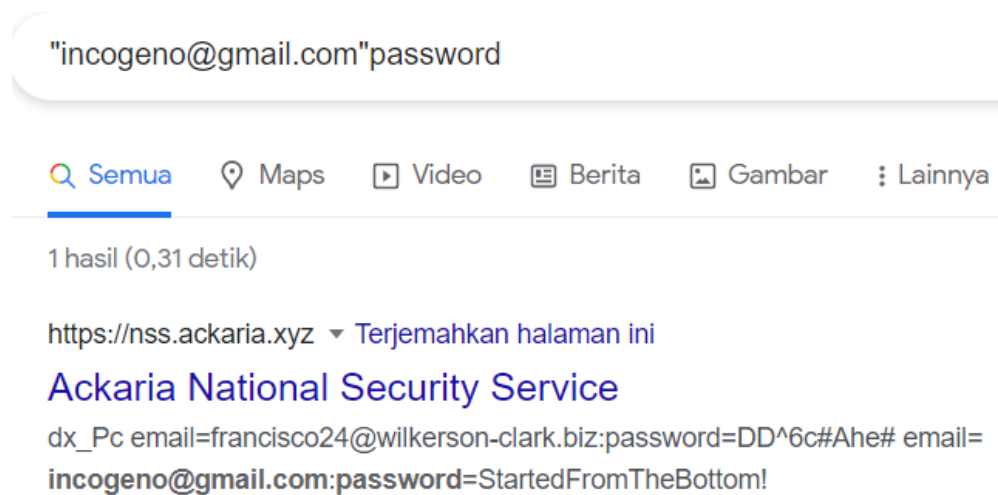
"incogeno@gmail.com"password

Semua Maps Video Berita Gambar Lainnya

1 hasil (0,31 detik)

https://nss.ackaria.xyz ▾ Terjemahkan halaman ini

Ackaria National Security Service

dx_Pc email=francisco24@wilkerson-clark.biz:password=DD^6c#Ahe# email= incogeno@gmail.com:password=StartedFromTheBottom!